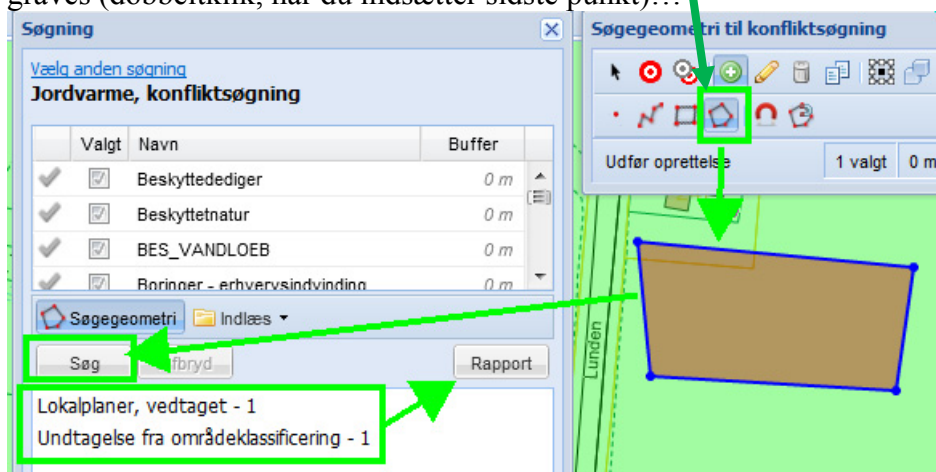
graves (dobbeltklik, når du indsætter sidste punkt)…

Søgning

Vælg anden søgning
Jordvarme, konfliktsøgning

| | Valgt | Navn | Buffer |
|---|---|---|---|
| | | Beskyttedediger | 0 m |
| | | Beskyttetnatur | 0 m |
| | | BES_VANDLOEB | 0 m |
| | | Boringer - erhvervsindvinding | 0 m |

Søgegeometri
Indlæs
Søg
Afbryd
Rapport

Lokalplaner, vedtaget - 1
Undtagelse fra områdeklassificering - 1

Søgegeometri til konfliktsøgning
Udfør oprettelse
1 valgt
0 m

Lunden